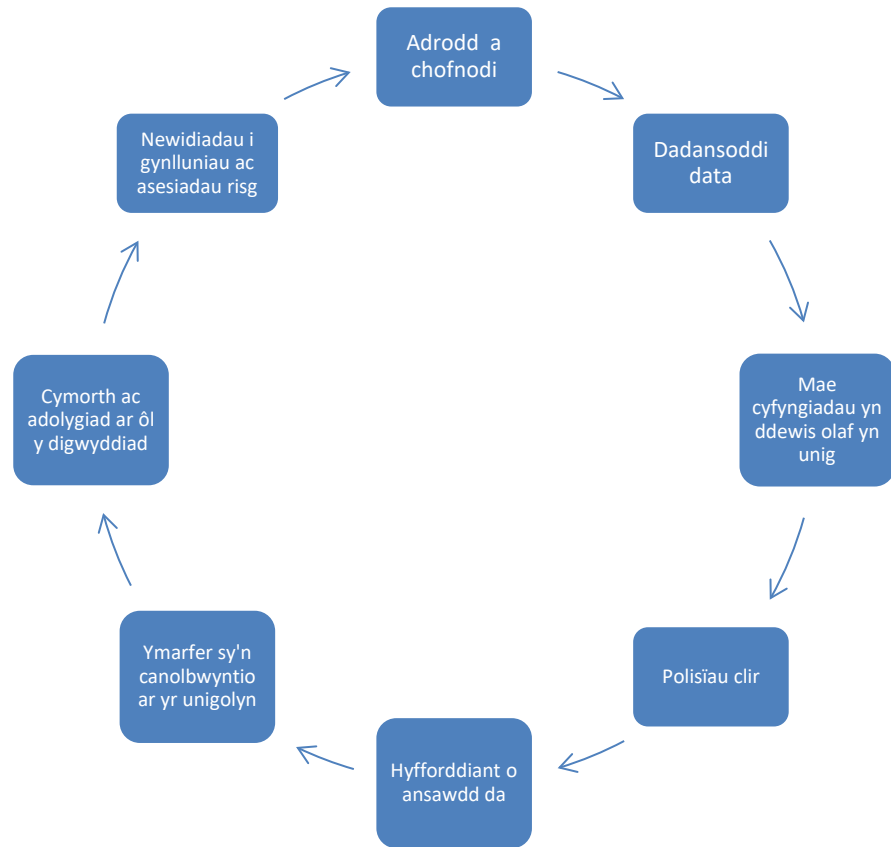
Adrodd a chofnodi

Dadansoddi data

Mae cyfyngiadau yn ddewis olaf yn unig

Polisïau clir

Hyfforddiant o ansawdd da

Ymarfer sy'n canolbwyntio ar yr unigolyn

Cymorth ac adolygiad ar ôl y digwyddiad

Newidiadau i gynlluniau ac asesiadau risg